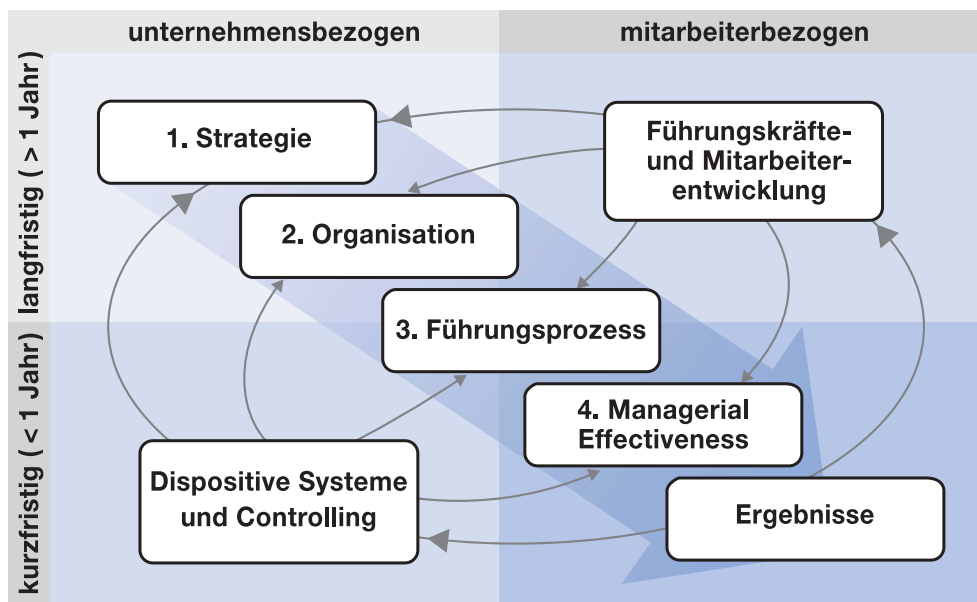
unternehmensbezogen

mitarbeiterbezogen

langfristig ( > 1 Jahr)

kurzfristig ( < 1 Jahr)

1. Strategie

Führungskräfte- und Mitarbeiterentwicklung

2. Organisation

3. Führungsprozess

4. Managerial Effectiveness

Dispositive Systeme und Controlling

Ergebnisse